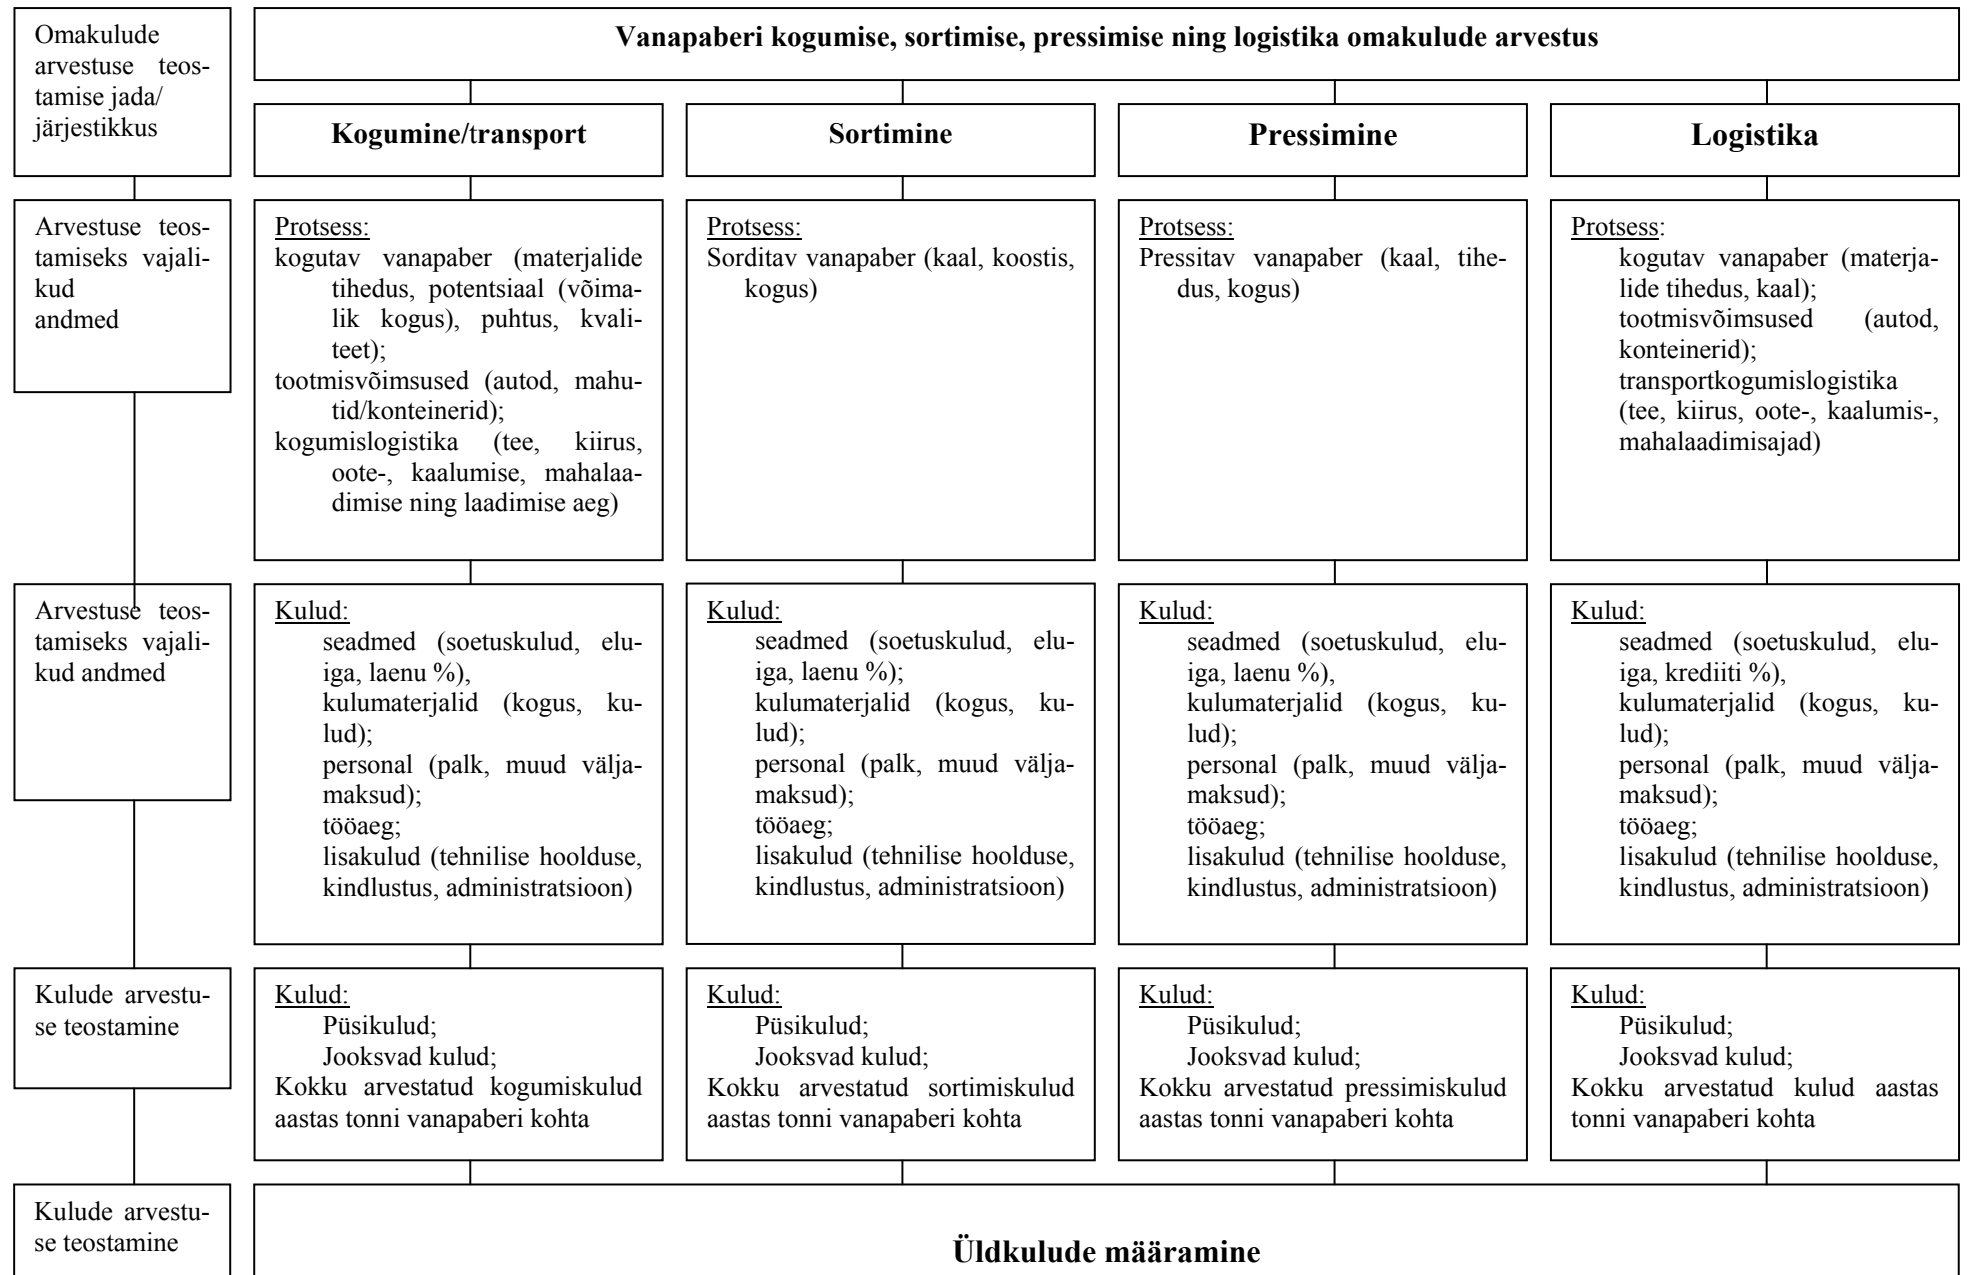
Omakulude arvestuse teostamise jada/ järjestikkus

Vanapaberi kogumise, sortimise, pressimise ning logistika omakulude arvestus

Kogumine/transport

Sortimine

Pressimine

Logistika

Arvestuse teostamiseks vajalikud andmed

Protsess:
kogutav vanapaber (materjalide tihedus, potentsiaal (võimalik kogus), puhtus, kvaliteet);
tootmisvõimsused (autod, mahutid/konteinerid);
kogumislogistika (tee, kiirus, oote-, kaalumise, mahalaadimise ning laadimise aeg)

Protsess:
Sorditav vanapaber (kaal, koostis, kogus)

Protsess:
Pressitav vanapaber (kaal, tihedus, kogus)

Protsess:
kogutav vanapaber (materjalide tihedus, kaal);
tootmisvõimsused (autod, konteinerid);
transportkogumislogistika (tee, kiirus, oote-, kaalumis-, mahalaadimisajad)

Arvestuse teostamiseks vajalikud andmed

Kulud:
seadmed (soetuskulud, eluiga, laenu %),
kulumaterjalid (kogus, kulud);
personal (palk, muud väljamaksud);
tööaeg;
lisakulud (tehnilise hoolduse, kindlustus, administratsioon)

Kulud:
seadmed (soetuskulud, eluiga, laenu %);
kulumaterjalid (kogus, kulud);
personal (palk, muud väljamaksud);
tööaeg;
lisakulud (tehnilise hoolduse, kindlustus, administratsioon)

Kulud:
seadmed (soetuskulud, eluiga, laenu %),
kulumaterjalid (kogus, kulud);
personal (palk, muud väljamaksud);
tööaeg;
lisakulud (tehnilise hoolduse, kindlustus, administratsioon)

Kulud:
seadmed (soetuskulud, eluiga, krediiti %),
kulumaterjalid (kogus, kulud);
personal (palk, muud väljamaksud);
tööaeg;
lisakulud (tehnilise hoolduse, kindlustus, administratsioon)

Kulude arvestuse teostamine

Kulud:
Püsikulud;
Jooksvad kulud;
Kokku arvestatud kogumiskulud aastas tonni vanapaberi kohta

Kulud:
Püsikulud;
Jooksvad kulud;
Kokku arvestatud sortimiskulud aastas tonni vanapaberi kohta

Kulud:
Püsikulud;
Jooksvad kulud;
Kokku arvestatud pressimiskulud aastas tonni vanapaberi kohta

Kulud:
Püsikulud;
Jooksvad kulud;
Kokku arvestatud kulud aastas tonni vanapaberi kohta

Kulude arvestuse teostamine

Üldkulude määramine